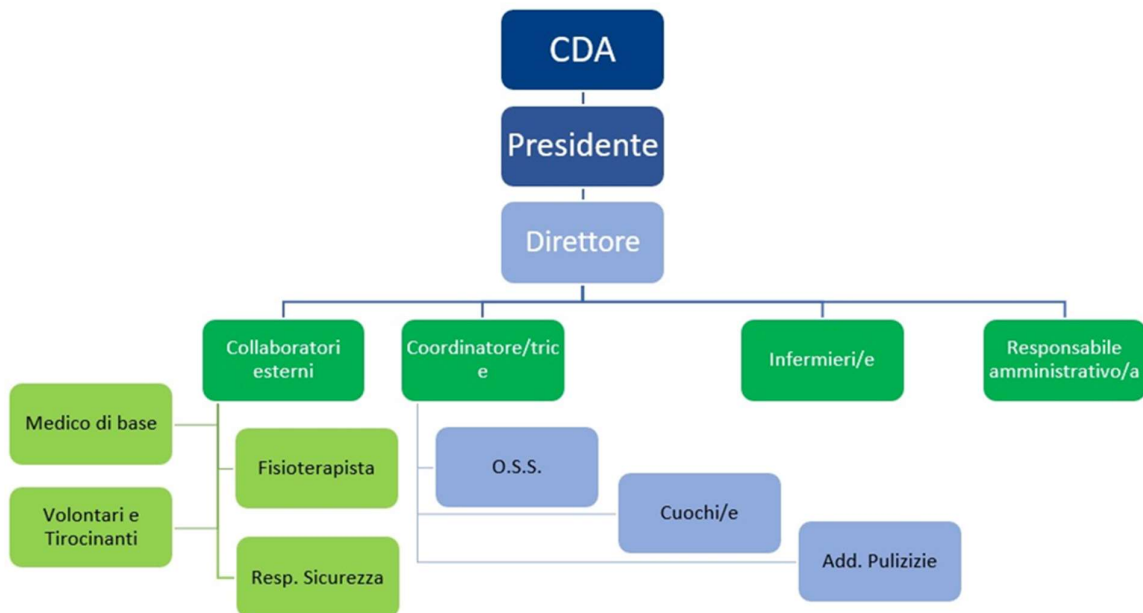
CDA

Presidente

Direttore

Collaboratori esterni

Coordinatore/tric e

Infermieri/e

Responsabile amministrativo/a

Medico di base

Fisioterapista

Volontari e Tirocinanti

Resp. Sicurezza

O.S.S.

Cuochi/e

Add. Pulizizie